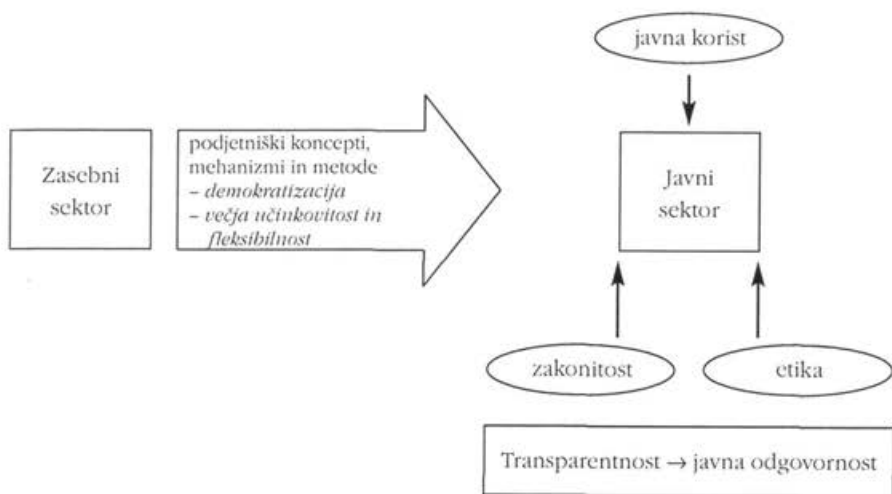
javna korist

Zasebni sektor

podjetniški koncepti, mehanizmi in metode
– *demokratizacija*
– *večja učinkovitost in fleksibilnost*

Javni sektor

zakonitost

etika

Transparentnost → javna odgovornost